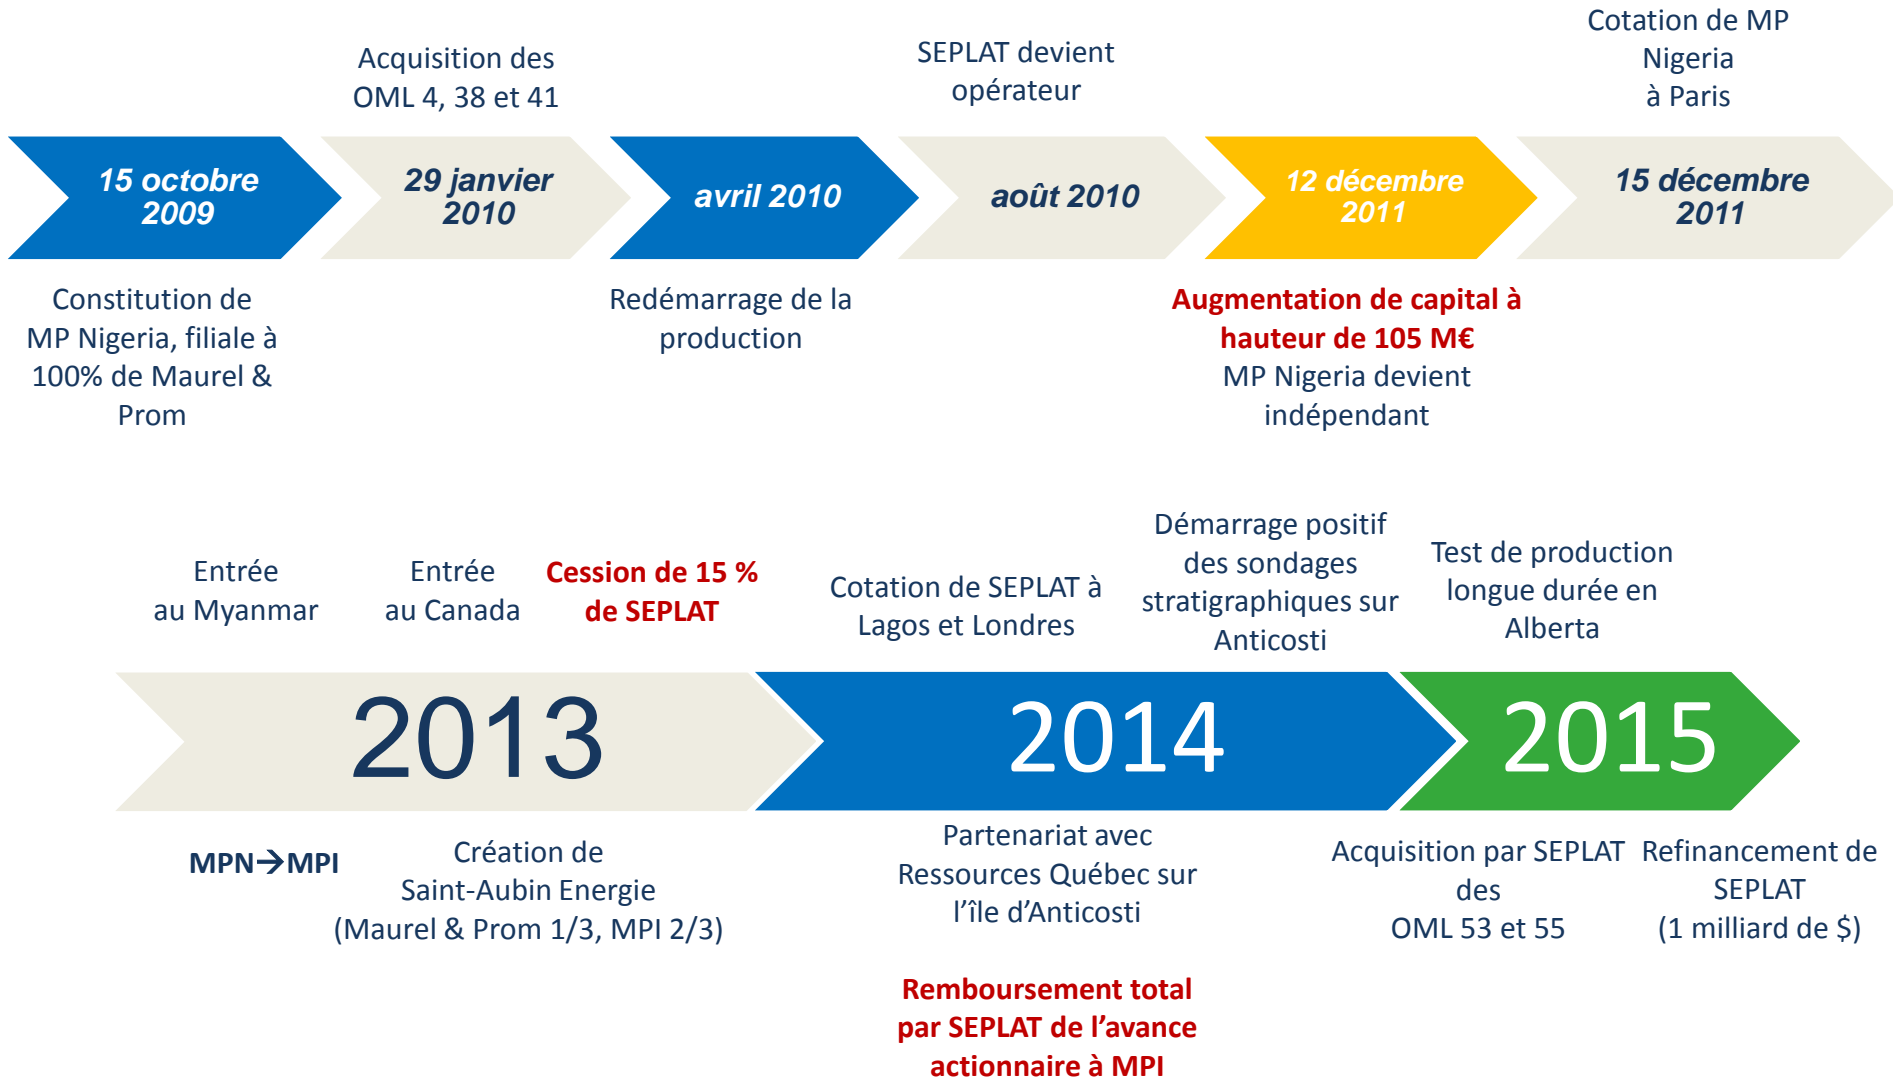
Acquisition des OML 4, 38 et 41

SEPLAT devient opérateur

Cotation de MP Nigeria à Paris

15 octobre 2009

29 janvier 2010

avril 2010

août 2010

12 décembre 2011

15 décembre 2011

Constitution de MP Nigeria, filiale à 100% de Maurel & Prom

Redémarrage de la production

Augmentation de capital à hauteur de 105 M€

MP Nigeria devient indépendant

Entrée au Myanmar

Entrée au Canada

Cession de 15 % de SEPLAT

Cotation de SEPLAT à Lagos et Londres

Démarrage positif des sondages stratigraphiques sur Anticosti

Test de production longue durée en Alberta

2013

2014

2015

MPN→MPI

Création de Saint-Aubin Energie (Maurel & Prom 1/3, MPI 2/3)

Partenariat avec Ressources Québec sur l'île d'Anticosti

Acquisition par SEPLAT des OML 53 et 55

Refinancement de SEPLAT (1 milliard de $)

Remboursement total par SEPLAT de l'avance actionnaire à MPI